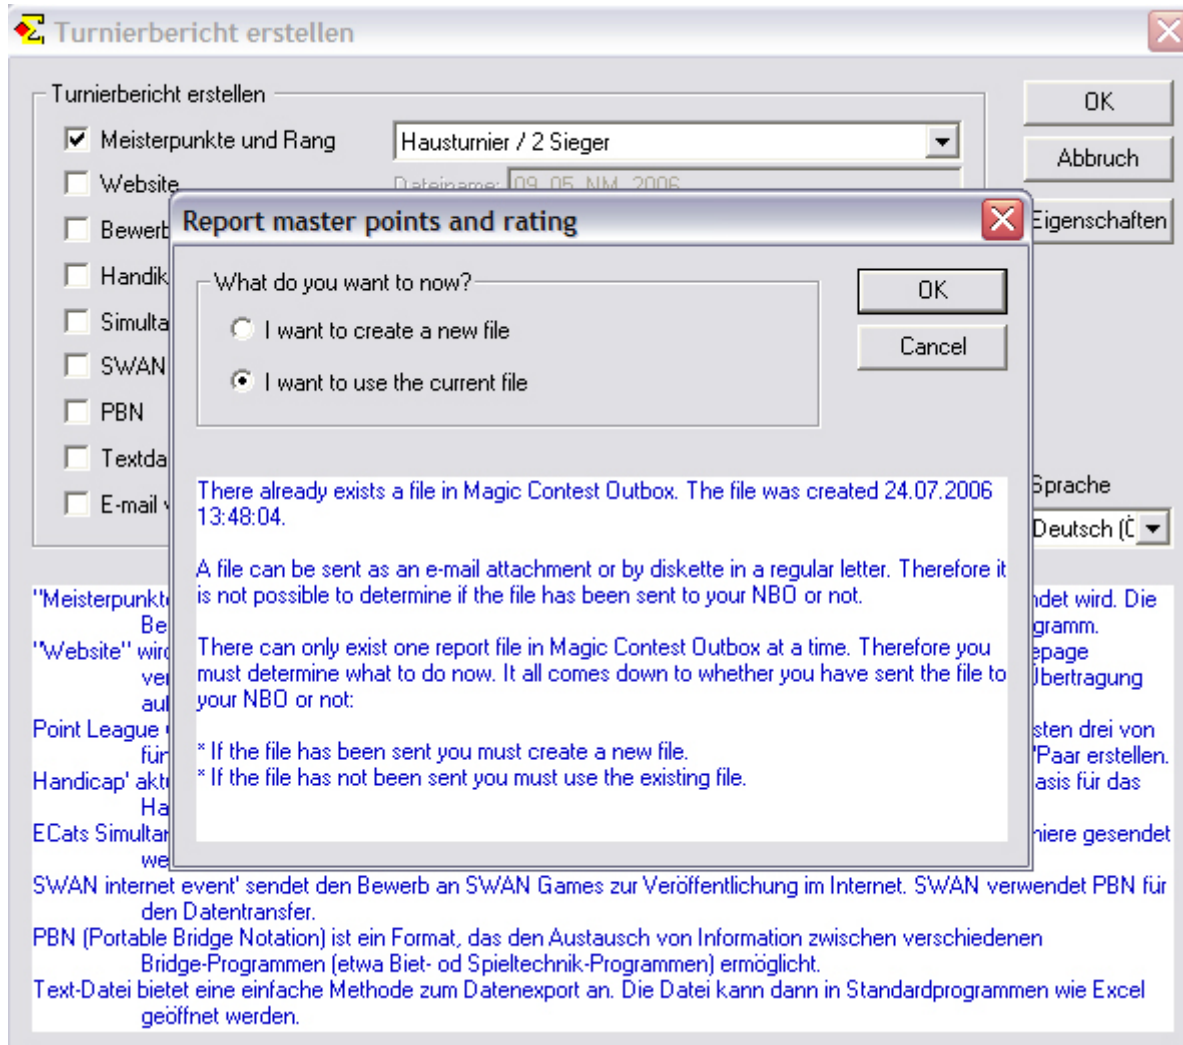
Turnierbericht erstellen

Turnierbericht erstellen

Meisterpunkte und Rang

Hausturnier / 2 Sieger

Website

Dateiname: 09_05_NM_2006

Bewerb

Handik

Simulta

SWAN

PBN

Textda

E-mail

OK

Abbruch

Eigenschaften

Sprache

Deutsch (Ö

Report master points and rating

What do you want to now?

I want to create a new file

I want to use the current file

OK

Cancel

There already exists a file in Magic Contest Outbox. The file was created 24.07.2006 13:48:04.

A file can be sent as an e-mail attachment or by diskette in a regular letter. Therefore it is not possible to determine if the file has been sent to your NBO or not.

There can only exist one report file in Magic Contest Outbox at a time. Therefore you must determine what to do now. It all comes down to whether you have sent the file to your NBO or not:

* If the file has been sent you must create a new file.
* If the file has not been sent you must use the existing file.

"Meisterpunkte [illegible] ndet wird. Die Be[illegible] gramm.
"Website" wird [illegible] epage ver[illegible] Übertragung auf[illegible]
Point League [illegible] sten drei von für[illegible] Paar erstellen.
Handicap' akt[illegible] asis für das Ha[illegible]
ECats Simulta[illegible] hiere gesendet we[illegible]
SWAN internet event' sendet den Bewerb an SWAN Games zur Veröffentlichung im Internet. SWAN verwendet PBN für den Datentransfer.
PBN (Portable Bridge Notation) ist ein Format, das den Austausch von Information zwischen verschiedenen Bridge-Programmen (etwa Biet- od Spieltechnik-Programmen) ermöglicht.
Text-Datei bietet eine einfache Methode zum Datenexport an. Die Datei kann dann in Standardprogrammen wie Excel geöffnet werden.